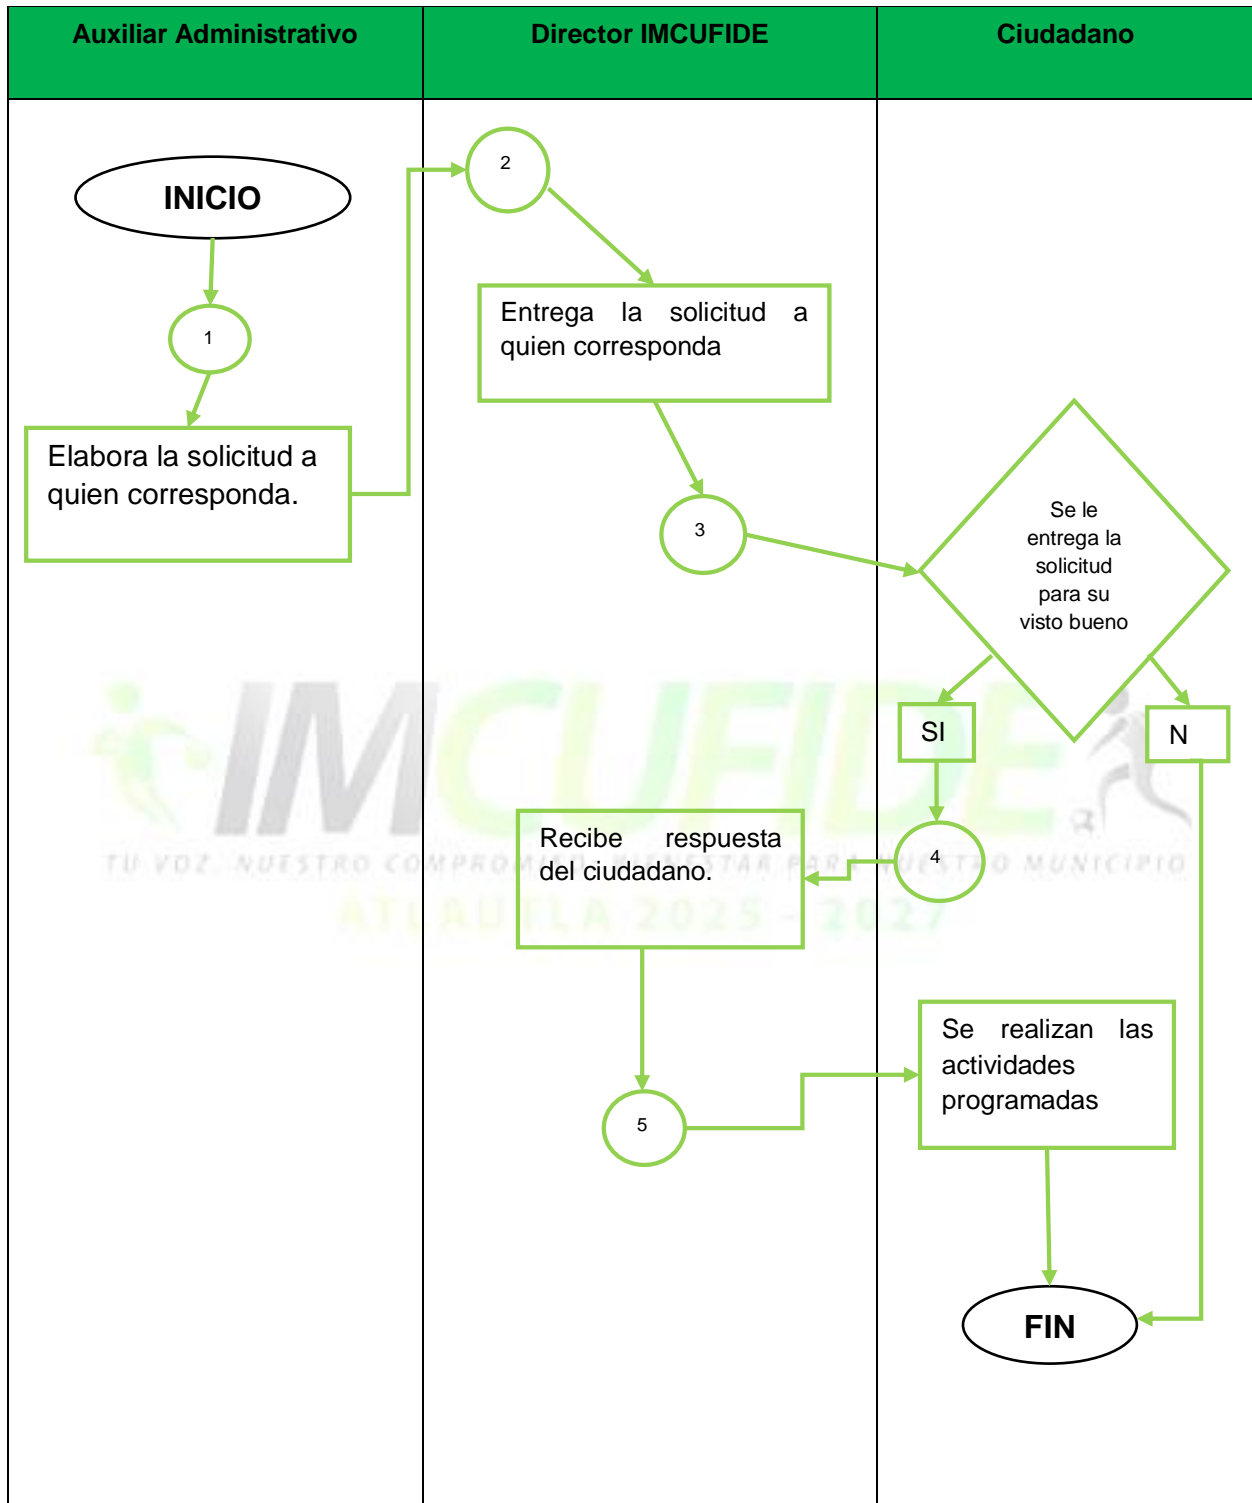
| Auxiliar Administrativo | Director IMCUFIDE | Ciudadano |
|---|---|---|

INICIO

1

Elabora la solicitud a quien corresponda.

2

Entrega la solicitud a quien corresponda

3

Se le entrega la solicitud para su visto bueno

SI

N

4

Recibe respuesta del ciudadano.

5

Se realizan las actividades programadas

FIN

IMCUFIDE

TU VOZ, NUESTRO COMPROMISO. BIENESTAR PARA NUESTRO MUNICIPIO

ATLAUTLA 2025 - 2027